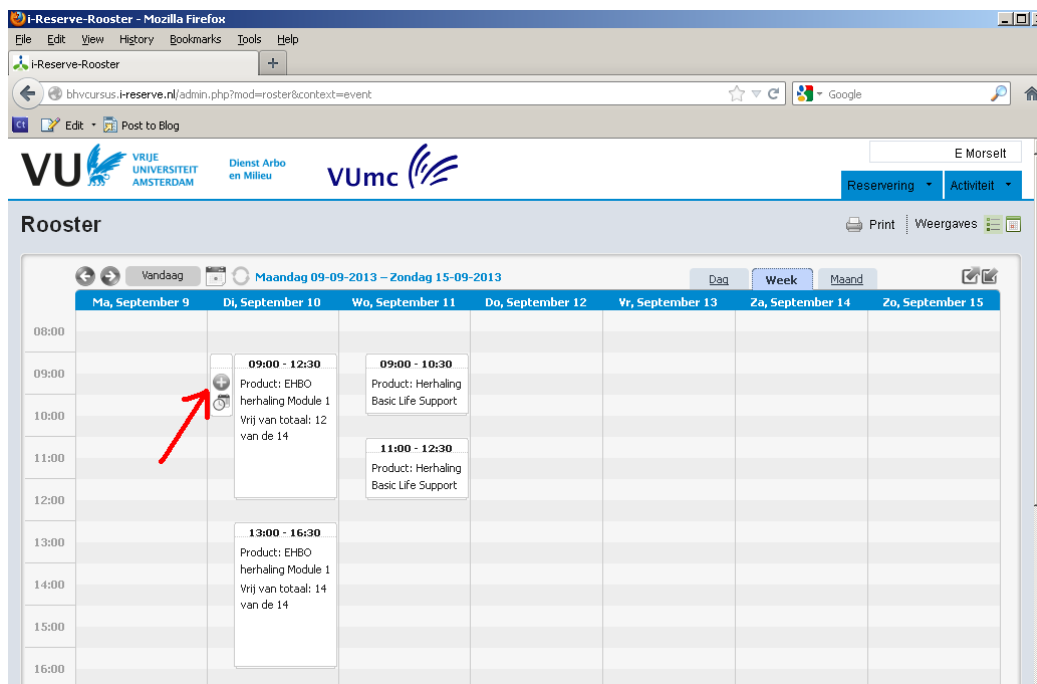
i-Reserve-Rooster - Mozilla Firefox

File Edit View History Bookmarks Tools Help

i-Reserve-Rooster +

bhvcursus.i-reserve.nl/admin.php?mod=roster&context=event

Google

Edit Post to Blog

VU VRIJE UNIVERSITEIT AMSTERDAM

Dienst Arbo en Milieu

VUmc

E Morselt

Reservering Activiteit

Rooster

Print Weergaves

Vandaag Maandag 09-09-2013 – Zondag 15-09-2013

Dag Week Maand

| | Ma, September 9 | Di, September 10 | Wo, September 11 | Do, September 12 | Vr, September 13 | Za, September 14 | Zo, September 15 |
|---|---|---|---|---|---|---|---|
| 08:00 | | | | | | | |
| 09:00 | | 09:00 - 12:30 Product: EHBO herhaling Module 1 Vrij van totaal: 12 van de 14 | 09:00 - 10:30 Product: Herhaling Basic Life Support | | | | |
| 10:00 | | | | | | | |
| 11:00 | | | 11:00 - 12:30 Product: Herhaling Basic Life Support | | | | |
| 12:00 | | | | | | | |
| 13:00 | | 13:00 - 16:30 Product: EHBO herhaling Module 1 Vrij van totaal: 14 van de 14 | | | | | |
| 14:00 | | | | | | | |
| 15:00 | | | | | | | |
| 16:00 | | | | | | | |